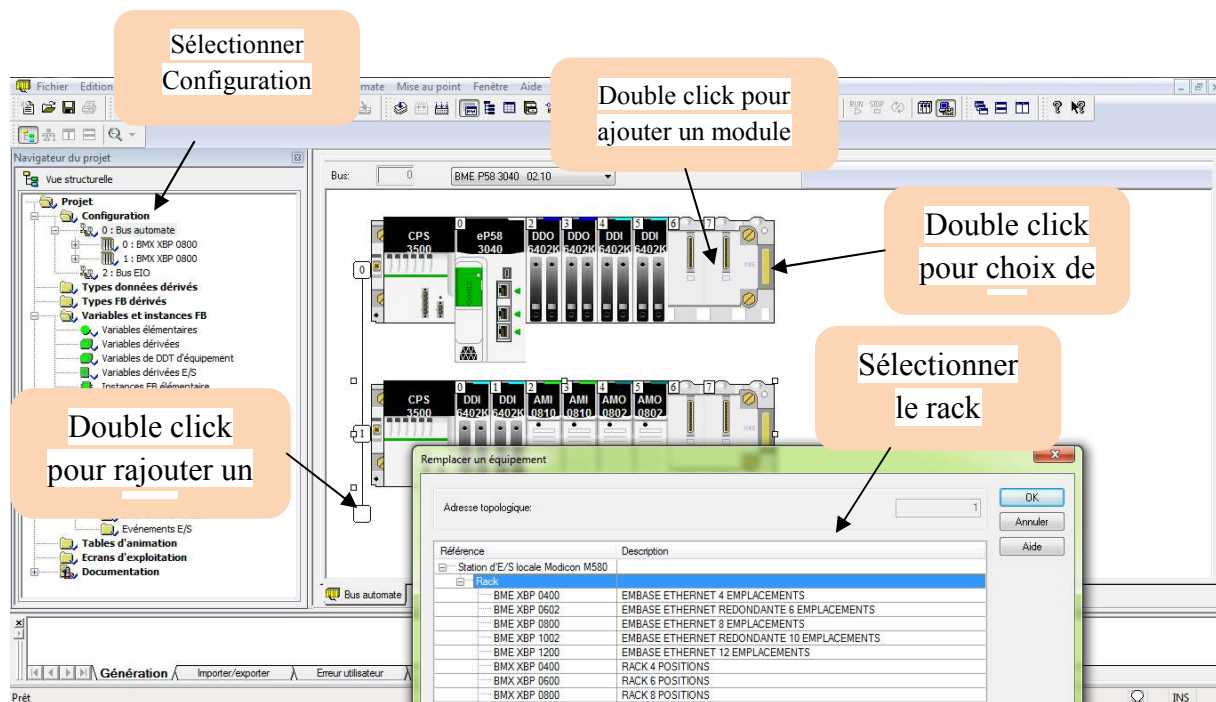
Sélectionner Configuration

Fichier Edition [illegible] Automate Mise au point Fenêtre Aide

Double click pour ajouter un module

Navigateur du projet

Vue structurelle

Projet
Configuration
0 : Bus automate
0 : BMX XBP 0800
1 : BMX XBP 0800
2 : Bus EIO
Types données dérivés
Types FB dérivés
Variables et instances FB
Variables élémentaires
Variables dérivées
Variables de DDT d'équipement
Variables dérivées E/S
Instances FB élémentaire

Bus: 0 BME P58 3040 02.10

Double click pour choix de

CPS 3500
eP58 3040
DDO 6402K
DDO 6402K
DDI 6402K
DDI 6402K

Sélectionner le rack

CPS 3500
DDI 6402K
DDI 6402K
AMI 0810
AMI 0810
AMO 0802
AMO 0802

Double click pour rajouter un

Evénements E/S
Tables d'animation
Ecrans d'exploitation
Documentation

Bus automate

Remplacer un équipement

Adresse topologique: 1

OK
Annuler
Aide

| Référence | Description |
|---|---|
| Station d'E/S locale Modicon M580 | |
| Rack | |
| BME XBP 0400 | EMBASE ETHERNET 4 EMPLACEMENTS |
| BME XBP 0602 | EMBASE ETHERNET REDONDANTE 6 EMPLACEMENTS |
| BME XBP 0800 | EMBASE ETHERNET 8 EMPLACEMENTS |
| BME XBP 1002 | EMBASE ETHERNET REDONDANTE 10 EMPLACEMENTS |
| BME XBP 1200 | EMBASE ETHERNET 12 EMPLACEMENTS |
| BMX XBP 0400 | RACK 4 POSITIONS |
| BMX XBP 0600 | RACK 6 POSITIONS |
| BMX XBP 0800 | RACK 8 POSITIONS |

Génération Importer/exporter Erreur utilisateur

Prêt INS